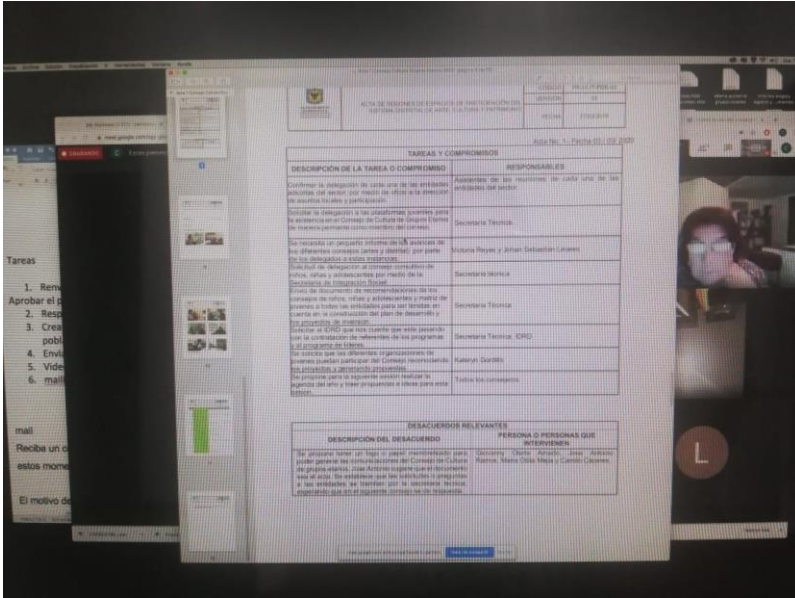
ACTA DE SESIONES DE ESPACIOS DE PARTICIPACIÓN DEL SISTEMA DISTRITAL DE ARTE, CULTURA Y PATRIMONIO

Acta No. 1 - Fecha 03 / 03 / 2020

TAREAS Y COMPROMISOS

| DESCRIPCIÓN DE LA TAREA O COMPROMISO | RESPONSABLES |
|---|---|
| Confirmar la delegación de cada uno de las entidades adscritas del sector por medio de oficio a la dirección de asuntos locales y participación. | Asistentes de las reuniones de cada uno de las entidades del sector. |
| Solicitar la delegación a las plataformas juveniles para la asistencia en el Consejo de Cultura de Grupos Etarios de manera permanente como miembro del consejo. | Secretaría Técnica |
| Se necesita un pequeño informe de los avances de los diferentes consejos (artes y distrital) por parte de los delegados a estas instancias. | Victoria Reyes y Johan Sebastián Linares |
| Solicitud de delegación al consejo consultivo de niños, niñas y adolescentes por medio de la Secretaría de Integración Social. | Secretaría técnica |
| Envío de documento de recomendaciones de los consejos de niños, niñas y adolescentes y matriz de jóvenes a todas las entidades para tenerlas en cuenta en la construcción del plan de desarrollo y los proyectos de inversión. | Secretaría Técnica |
| Solicitar al IDRD que nos cuente que está pasando con la contratación de referentes de los programas y el programa de líderes. | Secretaría Técnica, IDRD |
| Se solicita que las diferentes organizaciones de jóvenes puedan participar del Consejo reconociendo los proyectos y generando propuestas. | Kateryn Gordillo |
| Se propone para la siguiente sesión realizar la agenda del año y traer propuestas e ideas para este sector. | Todos los consejeros |

DESACUERDOS RELEVANTES

| DESCRIPCIÓN DEL DESACUERDO | PERSONA O PERSONAS QUE INTERVIENEN |
|---|---|
| Se propone tener un logo o papel membreteado para poder generar las comunicaciones del Consejo de Cultura de grupos etarios, Jose Antonio sugiere que el documento sea el acta. Se establece que las inquietudes o preguntas a las entidades se tramiten por la secretaría técnica, esperando que en el siguiente consejo se dé respuesta. | Giovanny Otero Amado, Jose Antonio Ramos, María Odila Mejía y Camilo Cáceres |

Tareas
1. Rem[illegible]
Aprobar el p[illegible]
2. Resp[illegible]
3. Crea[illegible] publ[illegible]
4. Envi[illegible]
5. Vide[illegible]
6. mail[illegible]
mail
Reciba un c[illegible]
estos mome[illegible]
El motivo de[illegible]

L